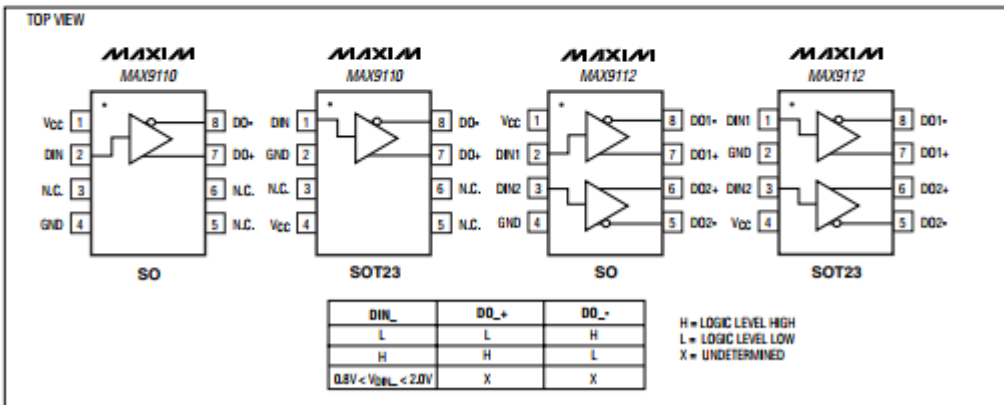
TOP VIEW

MAXIM
MAX9110

VCC 1
DIN 2
N.C. 3
GND 4
8 DO-
7 DO+
6 N.C.
5 N.C.

SO

MAXIM
MAX9110

DIN 1
GND 2
N.C. 3
VCC 4
8 DO-
7 DO+
6 N.C.
5 N.C.

SOT23

MAXIM
MAX9112

VCC 1
DIN1 2
DIN2 3
GND 4
8 DO1-
7 DO1+
6 DO2+
5 DO2-

SO

MAXIM
MAX9112

DIN1 1
GND 2
DIN2 3
VCC 4
8 DO1-
7 DO1+
6 DO2+
5 DO2-

SOT23

| DIN_ | DO_+ | DO_- |
|---|---|---|
| L | L | H |
| H | H | L |
| $0.8V < V_{DIN\_} < 2.0V$ | X | X |

H = LOGIC LEVEL HIGH
L = LOGIC LEVEL LOW
X = UNDETERMINED